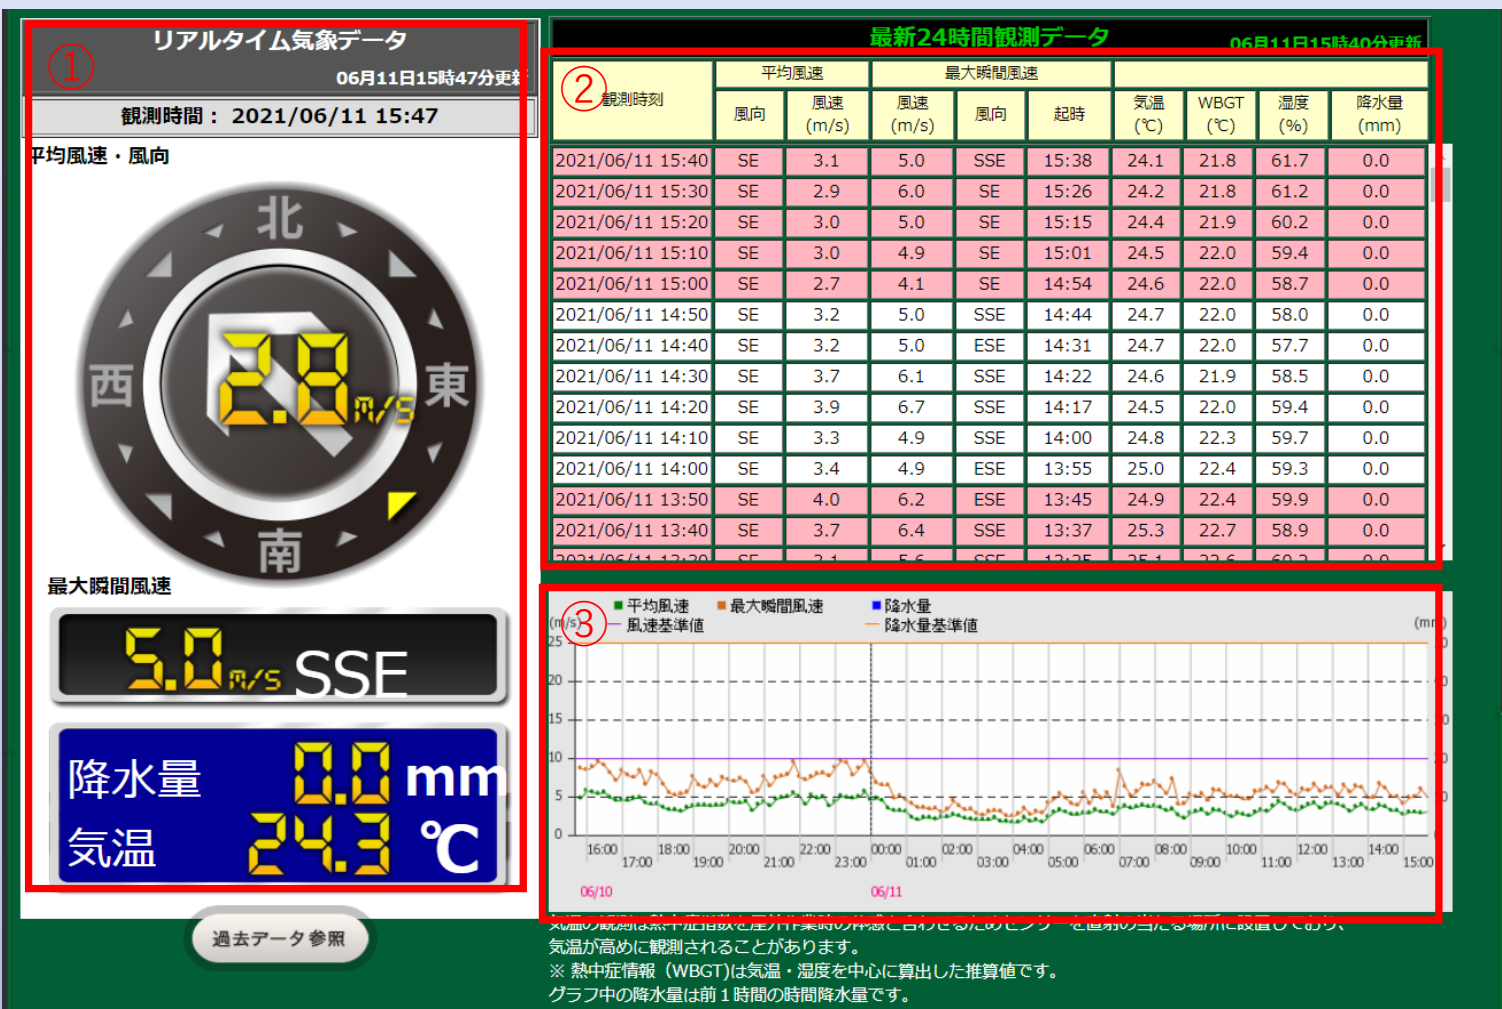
①
リアルタイム気象データ
06月11日15時47分更新
観測時間： 2021/06/11 15:47
平均風速・風向
北
西
東
南
2.8m/s
最大瞬間風速
5.0m/s SSE
降水量 0.0 mm
気温 24.3 ℃

過去データ参照

最新24時間観測データ
06月11日15時40分更新

②
| 観測時刻 | 平均風速 風向 | 平均風速 風速 (m/s) | 最大瞬間風速 風速 (m/s) | 最大瞬間風速 風向 | 最大瞬間風速 起時 | 気温 (℃) | WBGT (℃) | 湿度 (%) | 降水量 (mm) |
|---|---|---|---|---|---|---|---|---|---|
| 2021/06/11 15:40 | SE | 3.1 | 5.0 | SSE | 15:38 | 24.1 | 21.8 | 61.7 | 0.0 |
| 2021/06/11 15:30 | SE | 2.9 | 6.0 | SE | 15:26 | 24.2 | 21.8 | 61.2 | 0.0 |
| 2021/06/11 15:20 | SE | 3.0 | 5.0 | SE | 15:15 | 24.4 | 21.9 | 60.2 | 0.0 |
| 2021/06/11 15:10 | SE | 3.0 | 4.9 | SE | 15:01 | 24.5 | 22.0 | 59.4 | 0.0 |
| 2021/06/11 15:00 | SE | 2.7 | 4.1 | SE | 14:54 | 24.6 | 22.0 | 58.7 | 0.0 |
| 2021/06/11 14:50 | SE | 3.2 | 5.0 | SSE | 14:44 | 24.7 | 22.0 | 58.0 | 0.0 |
| 2021/06/11 14:40 | SE | 3.2 | 5.0 | ESE | 14:31 | 24.7 | 22.0 | 57.7 | 0.0 |
| 2021/06/11 14:30 | SE | 3.7 | 6.1 | SSE | 14:22 | 24.6 | 21.9 | 58.5 | 0.0 |
| 2021/06/11 14:20 | SE | 3.9 | 6.7 | SSE | 14:17 | 24.5 | 22.0 | 59.4 | 0.0 |
| 2021/06/11 14:10 | SE | 3.3 | 4.9 | SSE | 14:00 | 24.8 | 22.3 | 59.7 | 0.0 |
| 2021/06/11 14:00 | SE | 3.4 | 4.9 | ESE | 13:55 | 25.0 | 22.4 | 59.3 | 0.0 |
| 2021/06/11 13:50 | SE | 4.0 | 6.2 | ESE | 13:45 | 24.9 | 22.4 | 59.9 | 0.0 |
| 2021/06/11 13:40 | SE | 3.7 | 6.4 | SSE | 13:37 | 25.3 | 22.7 | 58.9 | 0.0 |

③
平均風速 最大瞬間風速 降水量
風速基準値 降水量基準値
(m/s) (mm)
25 20 15 10 5 0
16:00 17:00 18:00 19:00 20:00 21:00 22:00 23:00 00:00 01:00 02:00 03:00 04:00 05:00 06:00 07:00 08:00 09:00 10:00 11:00 12:00 13:00 14:00 15:00
06/10 06/11

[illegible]
気温が高めに観測されることがあります。
※ 熱中症情報（WBGT)は気温・湿度を中心に算出した推算値です。
グラフ中の降水量は前１時間の時間降水量です。